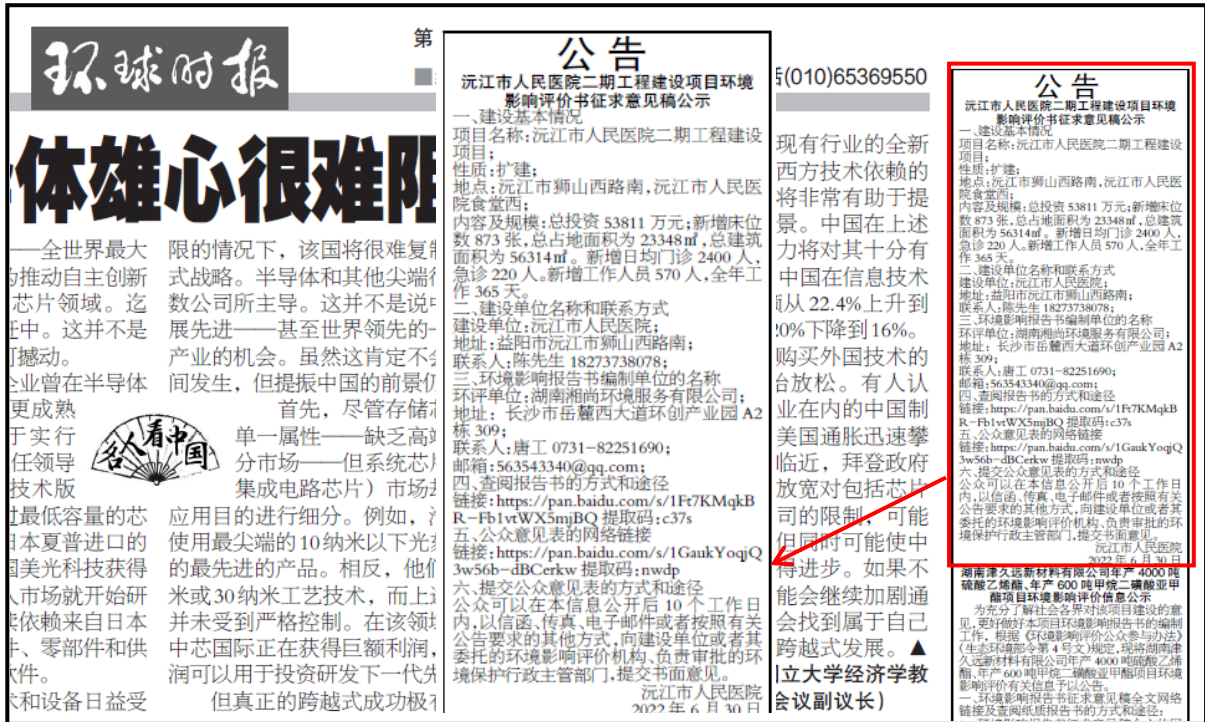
环球时报

第

(010)65369550

体雄心很难阻

—全世界最大
为推动自主创新
芯片领域。迄
任中。这并不是
撼动。
企业曾在半导体
更成熟
于实行
任领导
技术版
最低容量的芯
日本夏普进口的
美光科技获得
市场就开始研
来依赖来自日本
件、零部件和供
软件。
术和设备日益受

限的情况下，该国将很难复制
式战略。半导体和其他尖端行
数公司所主导。这并不是说中
展先进——甚至世界领先的
产业的机会。虽然这肯定不会
间发生，但提振中国的前景
首先，尽管存储
单一属性——缺乏高
分市场——但系统芯
集成电路芯片）市场
应用目的进行细分。例如，
使用最尖端的10纳米以下光
的最先进的产品。相反，他们
米或30纳米工艺技术，而上
并未受到严格控制。在该领
中芯国际正在获得巨额利润
润可以用于投资研发下一代
但真正的跨越式成功极

名人看中国

公告
沅江市人民医院二期工程建设项目环境影响评价书征求意见稿公示
一、建设基本情况
项目名称：沅江市人民医院二期工程建设项目；
性质：扩建；
地点：沅江市狮山西路南，沅江市人民医院食堂西；
内容及规模：总投资 53811 万元；新增床位数 873 张，总占地面积为 23348㎡，总建筑面积为 56314㎡。新增日均门诊 2400 人，急诊 220 人。新增工作人员 570 人，全年工作 365 天。
二、建设单位名称和联系方式
建设单位：沅江市人民医院；
地址：益阳市沅江市狮山西路南；
联系人：陈先生 18273738078；
三、环境影响报告书编制单位的名称
环评单位：湖南湘尚环境服务有限公司；
地址：长沙市岳麓西大道环创产业园 A2 栋 309；
联系人：唐工 0731－82251690；
邮箱：563543340@qq.com；
四、查阅报告书的方式和途径
链接：https://pan.baidu.com/s/1Ft7KMqkBR-Fb1vtWX5mjBQ 提取码：c37s
五、公众意见表的网络链接
链接：https://pan.baidu.com/s/1GaukYoqjQ3w56b-dBCerkw 提取码：nwdp
六、提交公众意见表的方式和途径
公众可以在本信息公开日 10 个工作日内，以信函、传真、电子邮件或者按照有关公告要求的其他方式，向建设单位或者其委托的环境影响评价机构、负责审批的环境保护行政主管部门，提交书面意见。
沅江市人民医院
2022 年 6 月 30 日

现有行业的全新
西方技术依赖的
将非常有助于提
景。中国在上述
力将对其十分有
中国在信息技术
从 22.4%上升到
20%下降到 16%。
购买外国技术的
台放松。有人认
业在内的中国制
美国通胀迅速攀
临近，拜登政府
放宽对包括芯片
司的限制，可能
但同时可能使中
得进步。如果不
能会继续加剧通
会找到属于自己
跨越式发展。▲
立大学经济学教
会议副议长）

公告
沅江市人民医院二期工程建设项目环境影响评价书征求意见稿公示
一、建设基本情况
项目名称：沅江市人民医院二期工程建设项目；
性质：扩建；
地点：沅江市狮山西路南，沅江市人民医院食堂西；
内容及规模：总投资 53811 万元；新增床位数 873 张，总占地面积为 23348㎡，总建筑面积为 56314㎡。新增日均门诊 2400 人，急诊 220 人。新增工作人员 570 人，全年工作 365 天。
二、建设单位名称和联系方式
建设单位：沅江市人民医院；
地址：益阳市沅江市狮山西路南；
联系人：陈先生 18273738078；
三、环境影响报告书编制单位的名称
环评单位：湖南湘尚环境服务有限公司；
地址：长沙市岳麓西大道环创产业园 A2 栋 309；
联系人：唐工 0731－82251690；
邮箱：563543340@qq.com；
四、查阅报告书的方式和途径
链接：https://pan.baidu.com/s/1Ft7KMqkBR-Fb1vtWX5mjBQ 提取码：c37s
五、公众意见表的网络链接
链接：https://pan.baidu.com/s/1GaukYoqjQ3w56b-dBCerkw 提取码：nwdp
六、提交公众意见表的方式和途径
公众可以在本信息公开日 10 个工作日内，以信函、传真、电子邮件或者按照有关公告要求的其他方式，向建设单位或者其委托的环境影响评价机构、负责审批的环境保护行政主管部门，提交书面意见。
沅江市人民医院
2022 年 6 月 30 日

湖南津久远新材料有限公司年产 4000 吨硫酸乙烯酯、年产 600 吨甲烷二磺酸亚甲酯项目环境影响评价信息公示
为充分了解社会各界对该项目建设的意见，更好做好本项目环境影响报告书的编制工作，根据《环境影响评价公众参与办法》（生态环境部令第 4 号文）规定，现将湖南津久远新材料有限公司年产 4000 吨硫酸乙烯酯、年产 600 吨甲烷二磺酸亚甲酯项目环境影响评价有关信息予以公告。
一、环境影响报告书征求意见稿全文网络链接及查阅纸质报告书的方式和途径
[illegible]